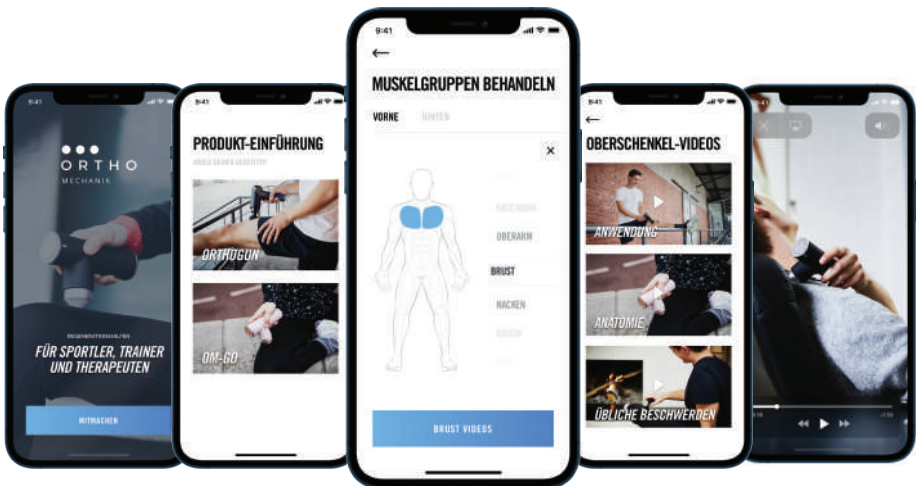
9:41

ORTHO
MECHANIK

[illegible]

FÜR SPORTLER, TRAINER UND THERAPEUTEN

MITMACHEN

9:41

PRODUKT-EINFÜHRUNG

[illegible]

ORTHOGUN

OM-GO

9:41

MUSKELGRUPPEN BEHANDELN

VORNE HINTEN

×

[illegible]

OBERARM

BRUST

NACKEN

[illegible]

BRUST VIDEOS

9:41

OBERSCHENKEL-VIDEOS

ANWENDUNG

ANATOMIE

ÜBLICHE BESCHWERDEN

9:41